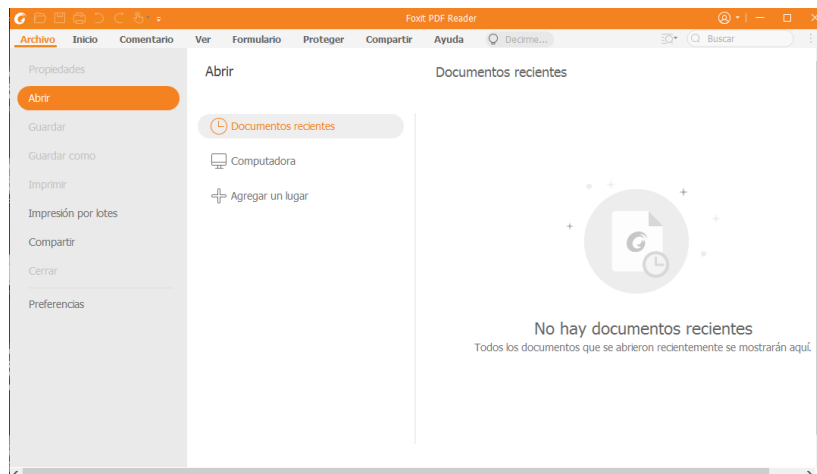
Foxit PDF Reader

Archivo Inicio Comentario Ver Formulario Proteger Compartir Ayuda Decirme... Buscar

Propiedades
Abrir
Guardar
Guardar como
Imprimir
Impresión por lotes
Compartir
Cerrar
Preferencias

Abrir

Documentos recientes
Computadora
Agregar un lugar

Documentos recientes

No hay documentos recientes
Todos los documentos que se abrieron recientemente se mostrarán aquí.